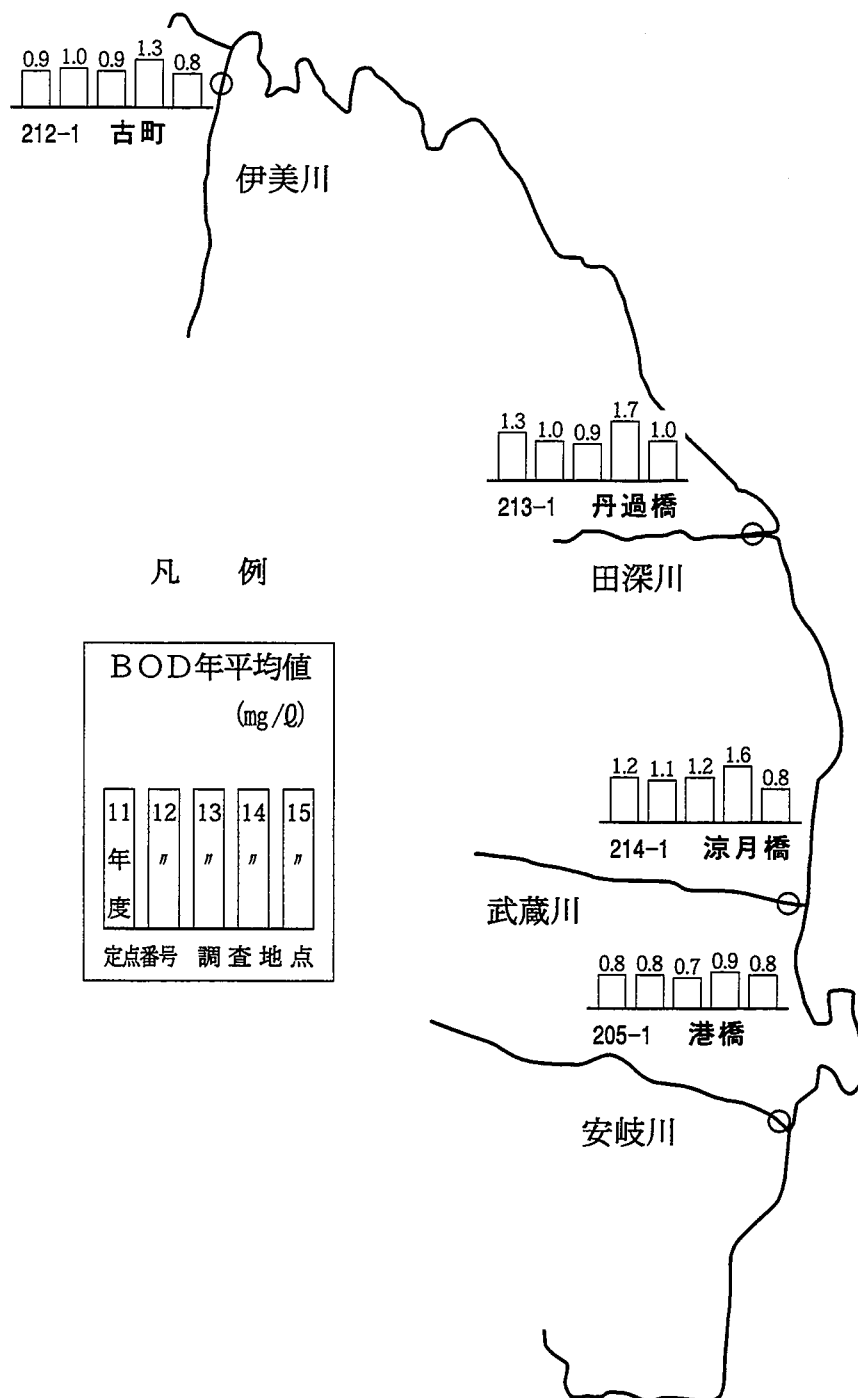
0.9 1.0 0.9 1.3 0.8
212-1 古町
伊美川

1.3 1.0 0.9 1.7 1.0
213-1 丹過橋
田深川

凡 例

BOD年平均値
(mg/ℓ)

| 11年度 | 12〃 | 13〃 | 14〃 | 15〃 |
|---|---|---|---|---|

定点番号 調査地点

1.2 1.1 1.2 1.6 0.8
214-1 涼月橋
武蔵川

0.8 0.8 0.7 0.9 0.8
205-1 港橋
安岐川